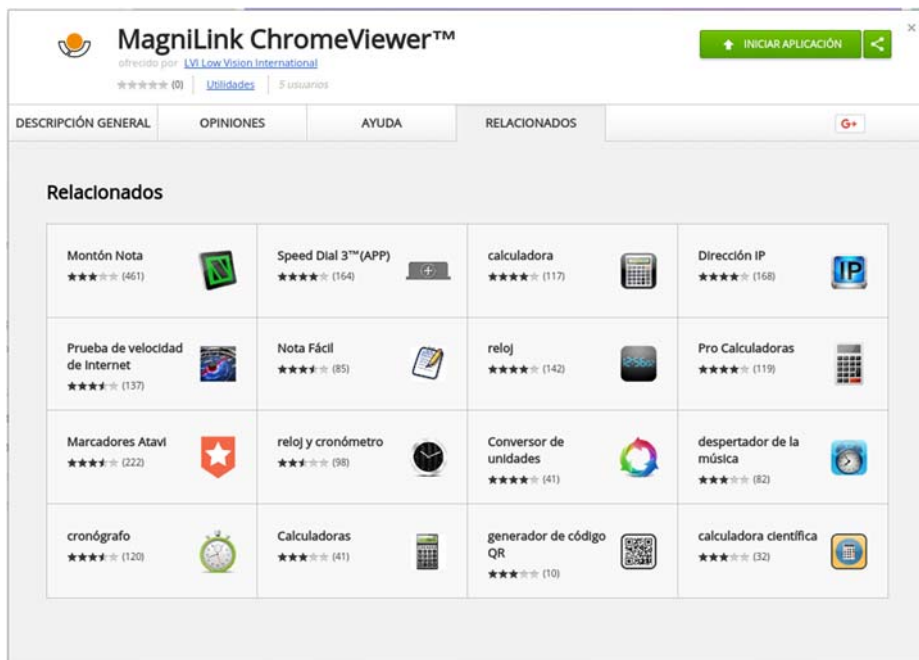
MagniLink ChromeViewer™
ofrecido por LVI Low Vision International
★★★★★ (0) | Utilidades | 5 usuarios

INICIAR APLICACIÓN

×

DESCRIPCIÓN GENERAL | OPINIONES | AYUDA | RELACIONADOS | G+

Relacionados

| | | | |
|---|---|---|---|
| Montón Nota ★★★★★ (461) | Speed Dial 3™(APP) ★★★★★ (164) | calculadora ★★★★★ (117) | Dirección IP ★★★★★ (168) |
| Prueba de velocidad de Internet ★★★★★ (137) | Nota Fácil ★★★★★ (85) | reloj ★★★★★ (142) | Pro Calculadoras ★★★★★ (119) |
| Marcadores Atavi ★★★★★ (222) | reloj y cronómetro ★★★★★ (98) | Conversor de unidades ★★★★★ (41) | despertador de la música ★★★★★ (82) |
| cronógrafo ★★★★★ (120) | Calculadoras ★★★★★ (41) | generador de código QR ★★★★★ (10) | calculadora científica ★★★★★ (32) |